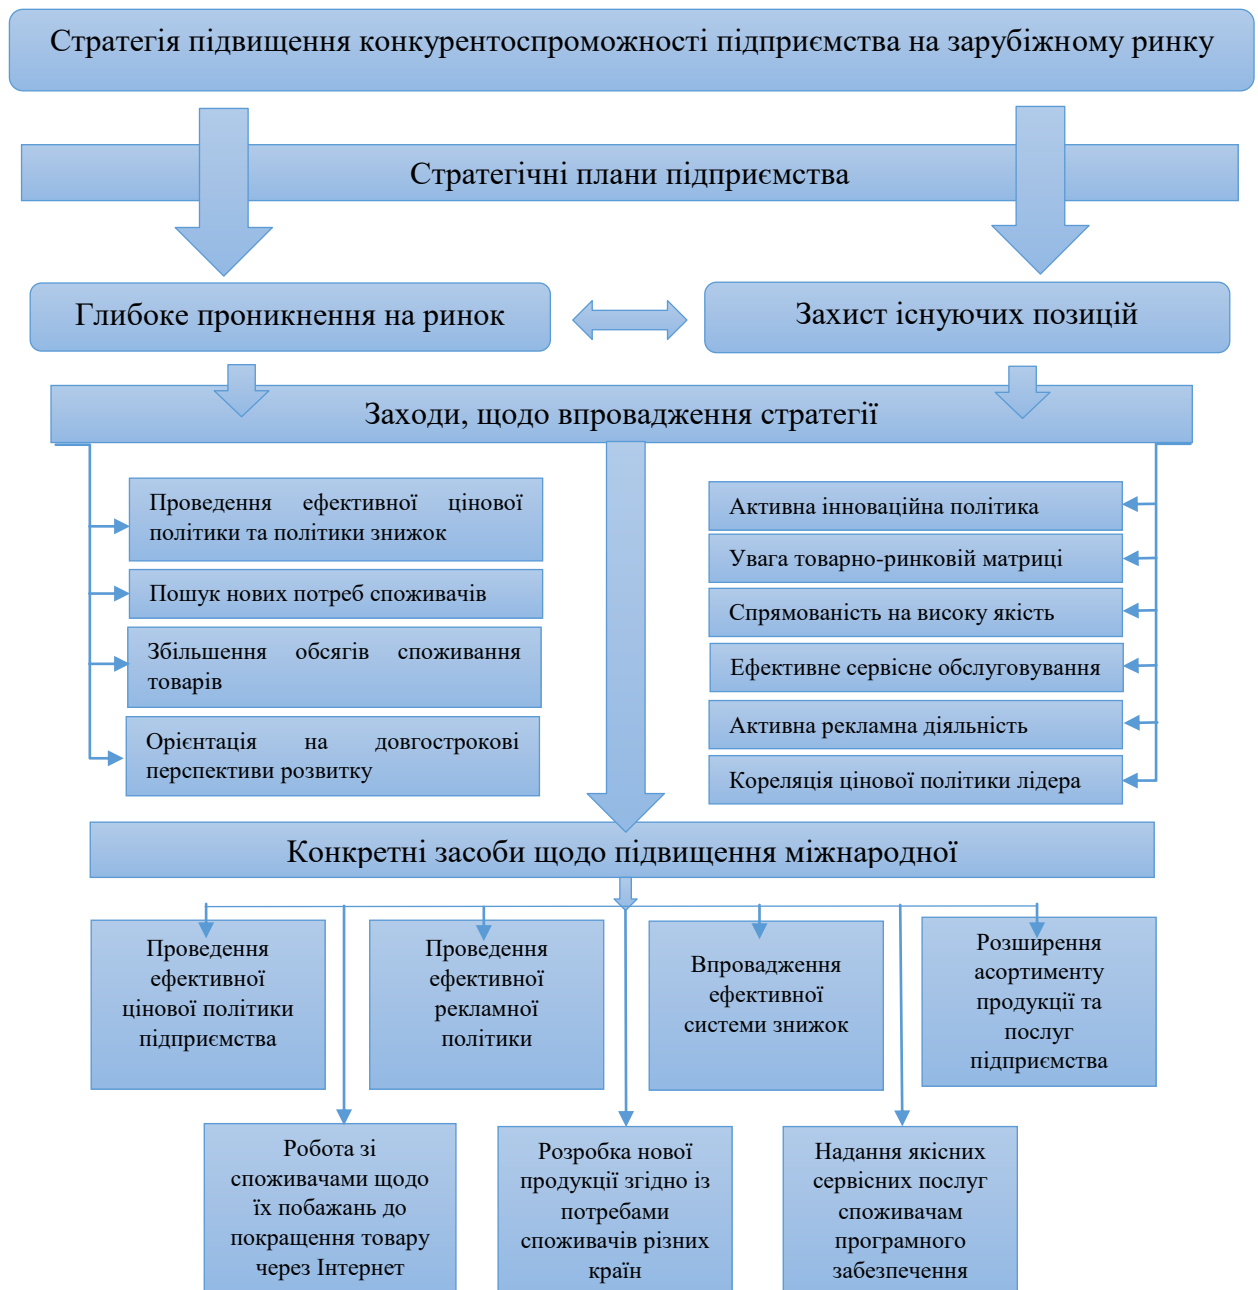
Стратегія підвищення конкурентоспроможності підприємства на зарубіжному ринку

Стратегічні плани підприємства

Глибоке проникнення на ринок

Захист існуючих позицій

Заходи, щодо впровадження стратегії

Проведення ефективної цінової політики та політики знижок

Пошук нових потреб споживачів

Збільшення обсягів споживання товарів

Орієнтація на довгострокові перспективи розвитку

Активна інноваційна політика

Увага товарно-ринковій матриці

Спрямованість на високу якість

Ефективне сервісне обслуговування

Активна рекламна діяльність

Кореляція цінової політики лідера

Конкретні засоби щодо підвищення міжнародної

Проведення ефективної цінової політики підприємства

Проведення ефективної рекламної політики

Впровадження ефективної системи знижок

Розширення асортименту продукції та послуг підприємства

Робота зі споживачами щодо їх побажань до покращення товару через Інтернет

Розробка нової продукції згідно із потребами споживачів різних країн

Надання якісних сервісних послуг споживачам програмного забезпечення